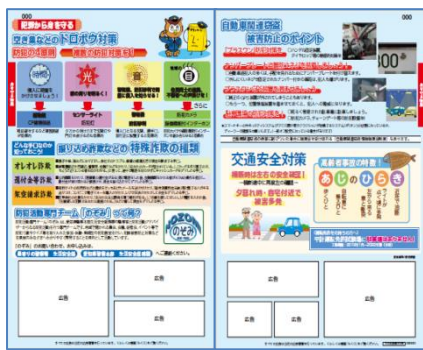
空き巣などのドロボウ対策

自動車関連窃盗 被害防止のポイント

振り込め詐欺などの特殊詐欺の種類

オレオレ詐欺

還付金等詐欺

架空請求詐欺

防犯活動推進チーム「のぞみ」って何？

のぞみ

交通安全対策

夕暮れ時・夜間は被害多発

あじのひらき

広告

広告

広告

広告

広告

広告

広告